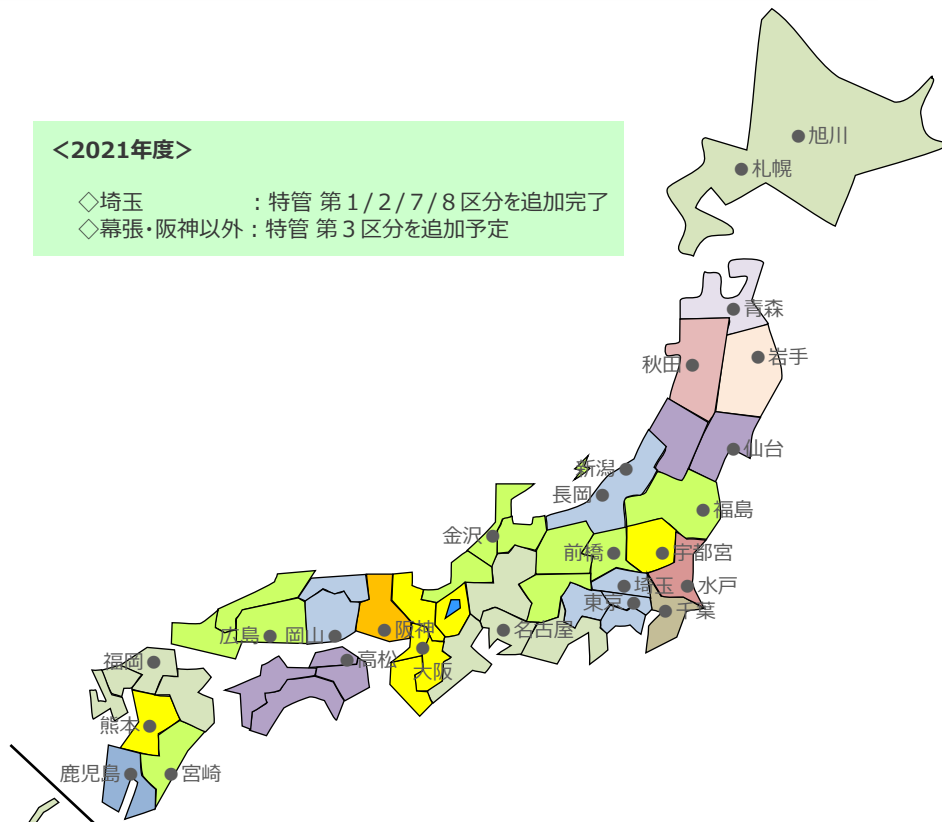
＜2021年度＞

◇埼玉　　　　　：特管 第１/２/７/８区分を追加完了
◇幕張・阪神以外：特管 第３区分を追加予定

旭川
札幌
青森
岩手
秋田
仙台
新潟
長岡
福島
金沢
前橋
宇都宮
埼玉
水戸
東京
千葉
名古屋
阪神
広島
岡山
高松
大阪
福岡
熊本
鹿児島
宮崎